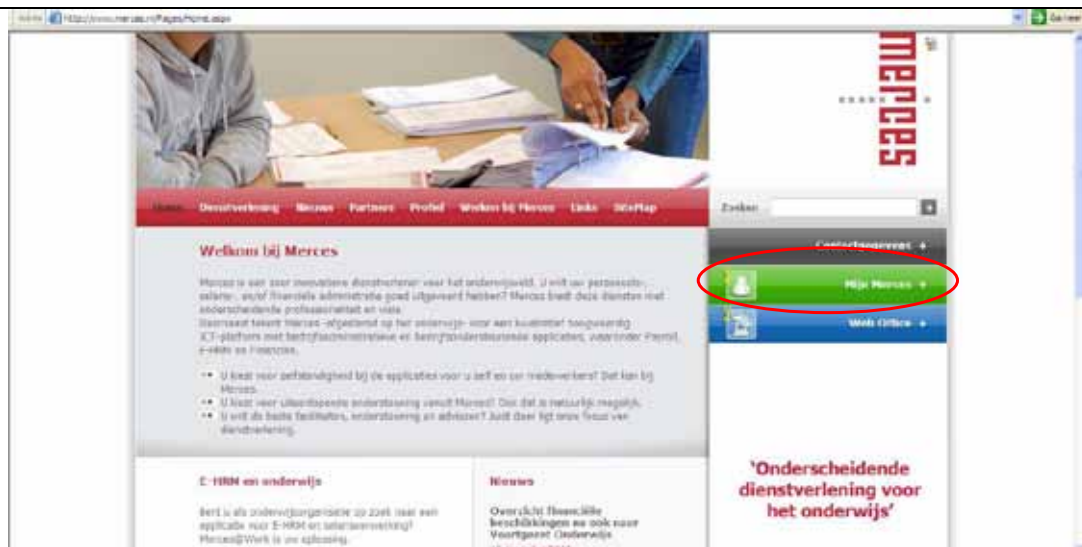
Adres http://www.merces.nl/Pages/Home.aspx Ga naar

merces

Home Dienstverlening Nieuws Partners Profiel Werken bij Merces Links SiteMap

Zoeken:

Welkom bij Merces

Merces is een zeer innovatieve dienstverlener voor het onderwijsveld. U wilt uw personeels-, salaris- en/of financiële administratie goed uitgevoerd hebben? Merces biedt deze diensten met onderscheidende professionaliteit en visie. Daarnaast levert Merces -afgestemd op het onderwijs- voor een kwalitatief hoogwaardig ICT-platform met bedrijfsadministratieve en bedrijfsondersteunende applicaties, waaronder Permit, E-HRM en Financiën.

U kiest voor zelfstandigheid bij de applicaties voor u zelf en uw medewerkers? Dat kan bij Merces.

U kiest voor uitbestede ondersteuning vanuit Merces? Ook dat is natuurlijk mogelijk.

U wilt de beste faciliteiten, ondersteuning en adviezen? Juist daar ligt onze focus van dienstverlening.

Contactgegevens

Mijn Merces

Web Office

E-HRM en onderwijs

Bent u als onderwijsorganisatie op zoek naar een applicatie voor E-HRM en salarisverwerking? Merces@Work is uw oplossing.

Nieuws

Overzicht financiële beschikkingen en ook voor Voortgezet Onderwijs

'Onderscheidende dienstverlening voor het onderwijs'